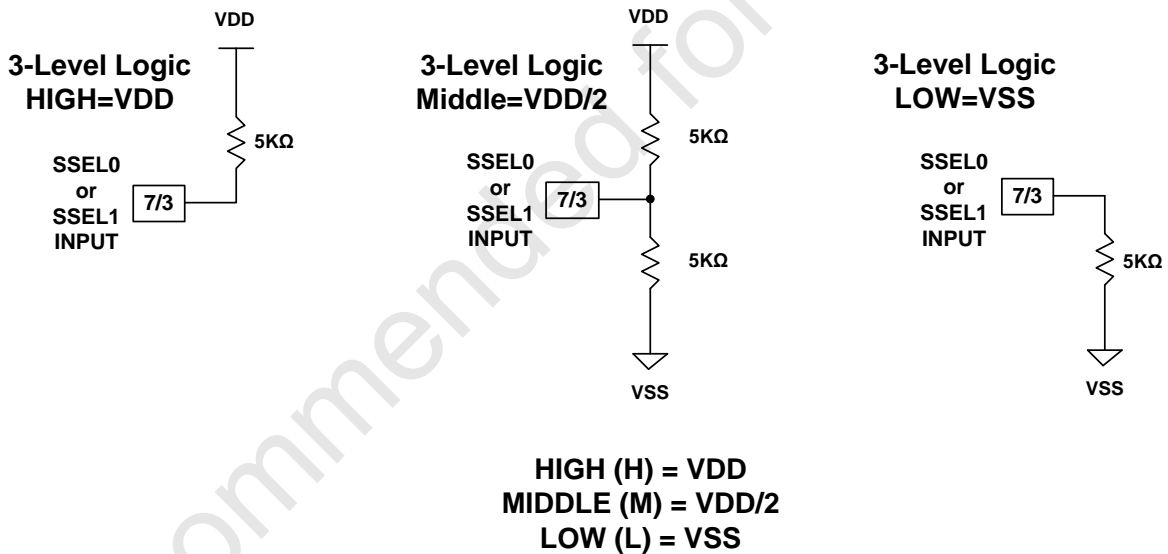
3-Level Logic
HIGH=VDD

VDD

5KΩ

SSEL0
or
SSEL1
INPUT

7/3

3-Level Logic
Middle=VDD/2

VDD

5KΩ

SSEL0
or
SSEL1
INPUT

7/3

5KΩ

VSS

3-Level Logic
LOW=VSS

SSEL0
or
SSEL1
INPUT

7/3

5KΩ

VSS

HIGH (H) = VDD
MIDDLE (M) = VDD/2
LOW (L) = VSS

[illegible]ommended for